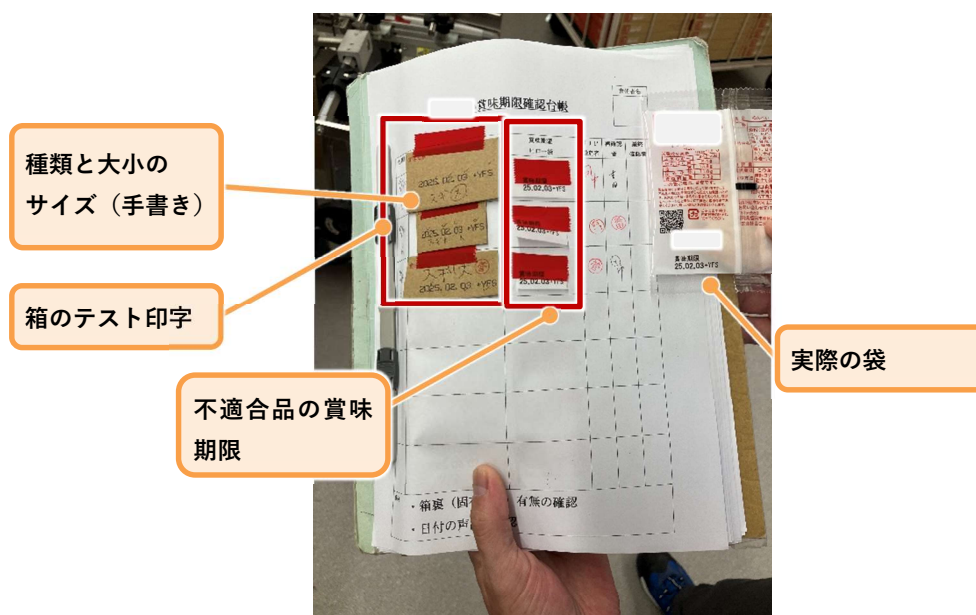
種類と大小のサイズ（手書き）

箱のテスト印字

不適合品の賞味期限

実際の袋

賞味期限確認台帳

2025.02.03 •YFS

2025.02.03 •YFS

2025.02.03 •YFS

25.02.03•YFS

25.02.03•YFS

25.02.03•YFS

賞味期限
25.02.03•YFS

・箱裏（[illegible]）有無の確認

・日付の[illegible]